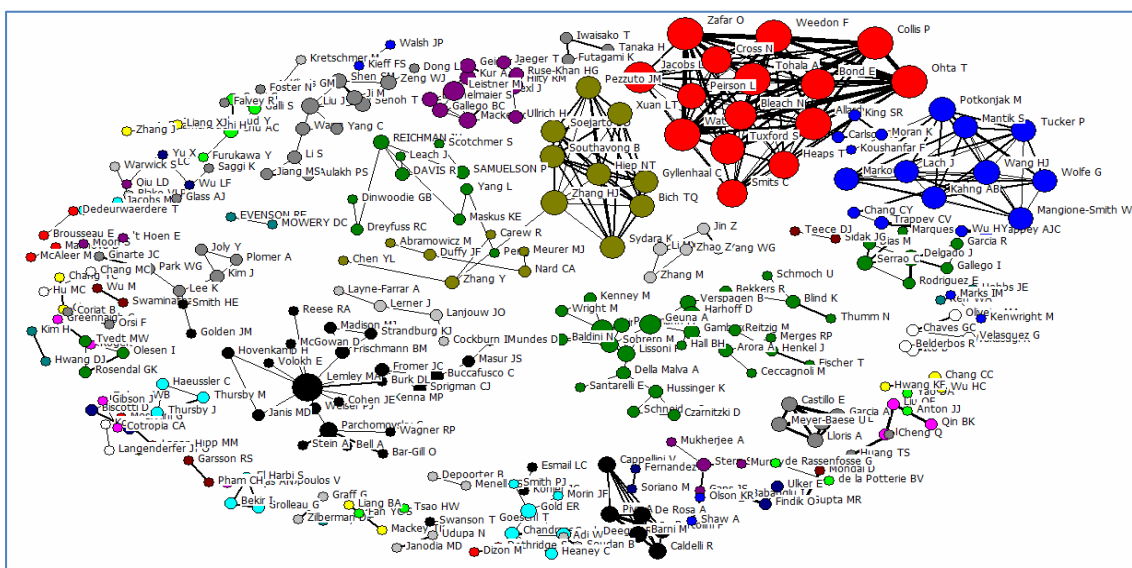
Walsh JP
Kretschmer M
Kieff FS
Dong L
Foster N
Shen SM
Zeng WJ
Gallo S
Liu J
Senoh T
Zhang J
Liang XJ
Wang J
Yang C
Liu AC
Furukawa Y
Li S
Yu X
Warwick S
Saggi K
Qiu LD
Wu LF
Glass AJ
Jiang MS
Aulakh PS
Jacobs M
Dedeurwaerdere T
EVENSON RE
MOWERY DC
Brousseau E
't Hoen E
McAleer M
Moon S
Ginarte JC
Joly Y
Plomer A
Chang MC
Park WG
Kim J
Hu MC
Lee K
Wu M
Swaminathan
Smith HE
Coriat B
Greenhalgh
Orsi F
Golden JM
Kim H
Tvedt MW
Hwang DJ
Olesen I
Rosendal GK
Haeussler C
Thursby M
Gibson J
Biscotti D
Thursby J
Cotropia CA
Hipp MM
Langenderfer J
Garsson RS
Pham CH
El Harbi S
Anagnostopoulos V
Bekir I
Brolleau G
Graff G
Liang BA
Tsao HW
Zilberman D
Mackey TK
Swanson T
Udupa N
Janodia MD
Dizon M
Geiger
Jaeger T
Leistner M
Kur A
Ruse-Khan HG
Hilty RM
Drexl J
Straus J
Gallego BC
Ullrich H
Reichman JH
Scotchmer S
Leach J
Davis R
Samuelson P
Yang L
Dinwoodie GB
Maskus KE
Dreyfuss RC
Carew R
Abramowicz M
Duffy JF
Chen YL
Zhang Y
Meurer MJ
Nard CA
Layne-Farrar A
Lerner J
Lanjouw JO
Reese RA
Madison MJ
Strandburg KJ
McGowan D
Frischmann BM
Cockburn I
Mundes D
Hovenkamp H
Volokh E
Fromer JC
Burk DL
Masur JS
Buccafusco C
Lemley MA
Sprigman CJ
Cohen JE
Weiser PJ
Janis MD
Kenna MP
Parchomovsky G
Wagner RP
Stein A
Bell A
Bar-Gill O
Iwaisako T
Tanaka H
Futagami K
Soejarto DD
Southavong B
Hiep NT
Gyllenhaal C
Zhang HJ
Bich TQ
Zafar O
Weedon F
Collis P
Cross N
Jacobs I
Pezzuto JM
Tohala A
Ohta T
Bond E
Pearson L
Xuan LT
Bleach N
Watt
Tuxford S
Heaps T
Smits C
Allard
King SR
Carlson
Moran K
Koushanfar F
Potkonjak M
Mantik S
Tucker P
Lach J
Wang HJ
Markov
Kahng AB
Wolfe G
Mangione-Smith W
Chang CY
Trappey CV
Marques
Wu HY
Yappey AJC
Jin Z
Sydara K
Liu M
Zhao Z
Wang WG
Zhang M
Teece DJ
Sidak JG
Garcia R
Delgado J
Serrao C
Gallego I
Rodriguez E
Hobbs JE
Marks IM
Kenwright M
Chaves GC
Velasquez G
Belderbos R
Schmoch U
Bekkers R
Blind K
Kenney M
Verspagen B
Harhoff D
Thumm N
Wright M
Geuna A
Baldini N
Sobrero M
Lissoni F
Gambardella A
Reitzig M
Hall BH
Arora A
Henkel J
Merges RP
Fischer T
Ceccagnoli M
Della Malva A
Santarelli E
Hussinger K
Schneider
Czarnitzki D
Chang CC
Hwang KF
Wu HC
Castillo E
Garcia A
Anton JJ
Meyer-Baese U
Qin BK
Lloras A
Cheng Q
Huang TS
Mukherjee A
Sternitzke
Mure
de Rassenfosse G
Mondal D
de la Potterie BV
Cappellini V
Fernandez
Soriano M
Olson KR
Ulker E
Findik O
Gupta MR
Depoorter B
Menell PS
Smith PJ
Esmail LC
Morin JF
Gold ER
Goeschl T
Chandra
Schuttridge
Heaney C
Adi W
De Rosa A
Piva A
Barni M
Bartolini F
Deegan
Shaw A
Caldelli R